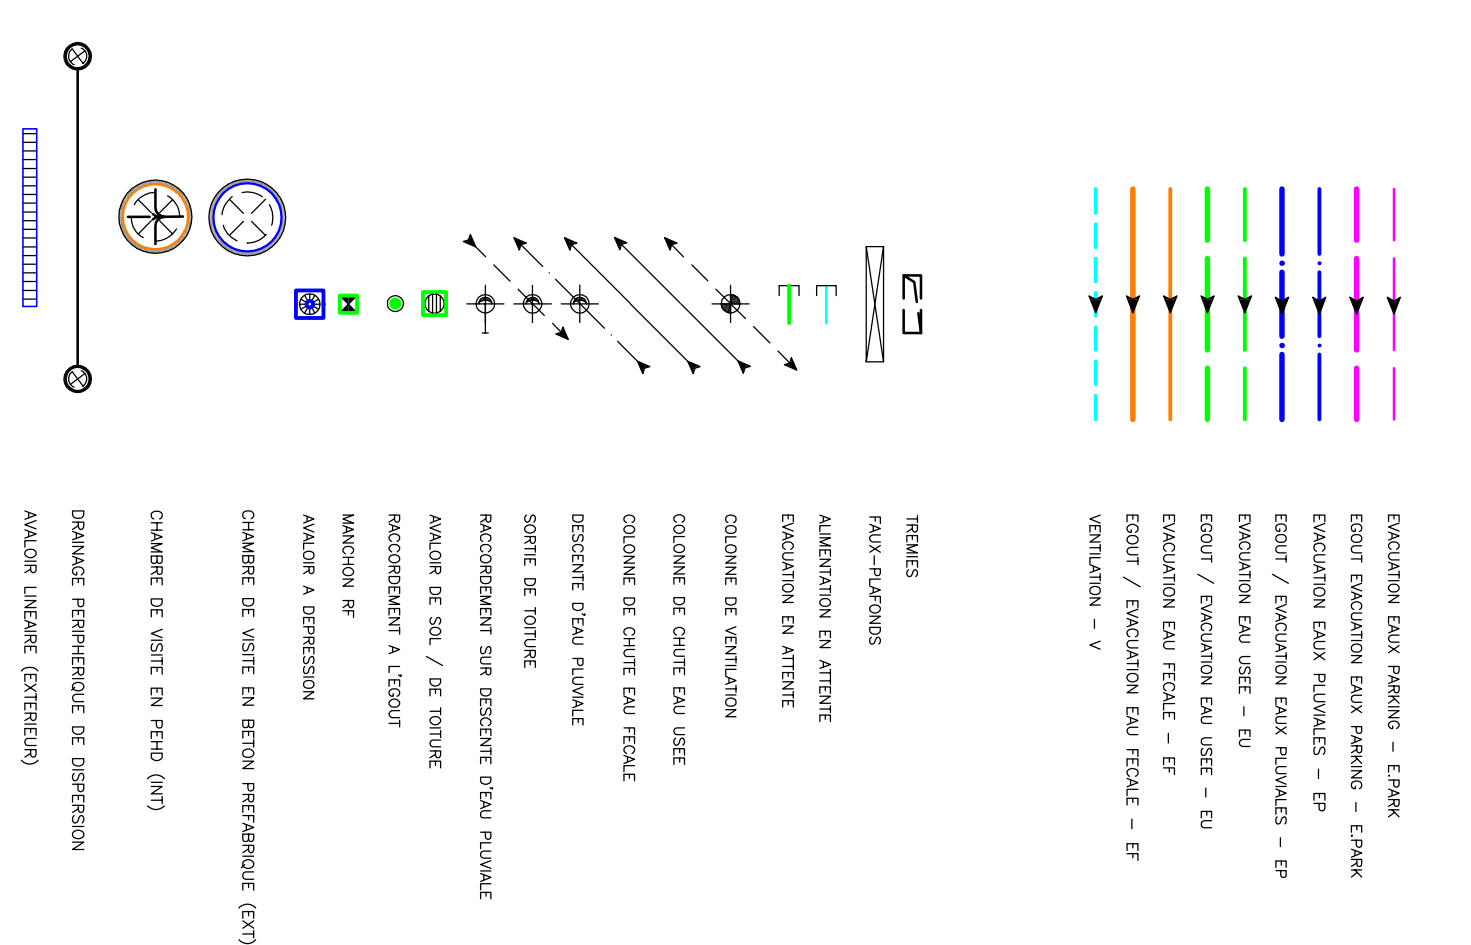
EVACUATION EAUX PARKING – E.PARK

EGOUT EVACUATION EAUX PARKING – E.PARK

EVACUATION EAUX PLUVIALES – EP

EGOUT / EVACUATION EAUX PLUVIALES – EP

EVACUATION EAU USEE – EU

EGOUT / EVACUATION EAU USEE – EU

EVACUATION EAU FECALE – EF

EGOUT / EVACUATION EAU FECALE – EF

VENTILATION – V

TREMIES

FAUX–PLAFONDS

ALIMENTATION EN ATTENTE

EVACUATION EN ATTENTE

COLONNE DE VENTILATION

COLONNE DE CHUTE EAU USEE

COLONNE DE CHUTE EAU FECALE

DESCENTE D'EAU PLUVIALE

SORTIE DE TOITURE

RACCORDEMENT SUR DESCENTE D'EAU PLUVIALE

AVALOIR DE SOL / DE TOITURE

RACCORDEMENT A L'EGOUT

MANCHON RF

AVALOIR A DEPRESSION

CHAMBRE DE VISITE EN BETON PREFABRIQUE (EXT)

CHAMBRE DE VISITE EN PEHD (INT)

DRAINAGE PERIPHERIQUE DE DISPERSION

AVALOIR LINEAIRE (EXTERIEUR)